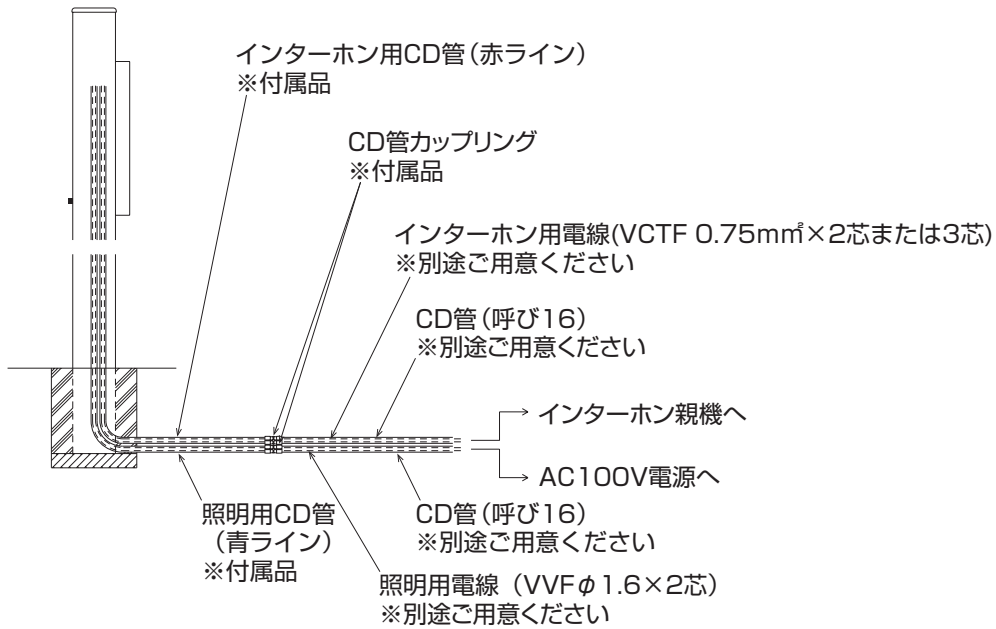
インターホン用CD管（赤ライン）
※付属品

CD管カップリング
※付属品

インターホン用電線(VCTF 0.75㎟×2芯または3芯)
※別途ご用意ください

CD管（呼び16）
※別途ご用意ください

インターホン親機へ

AC100V電源へ

照明用CD管
（青ライン）
※付属品

CD管（呼び16）
※別途ご用意ください

照明用電線（VVF$\phi$1.6×2芯）
※別途ご用意ください